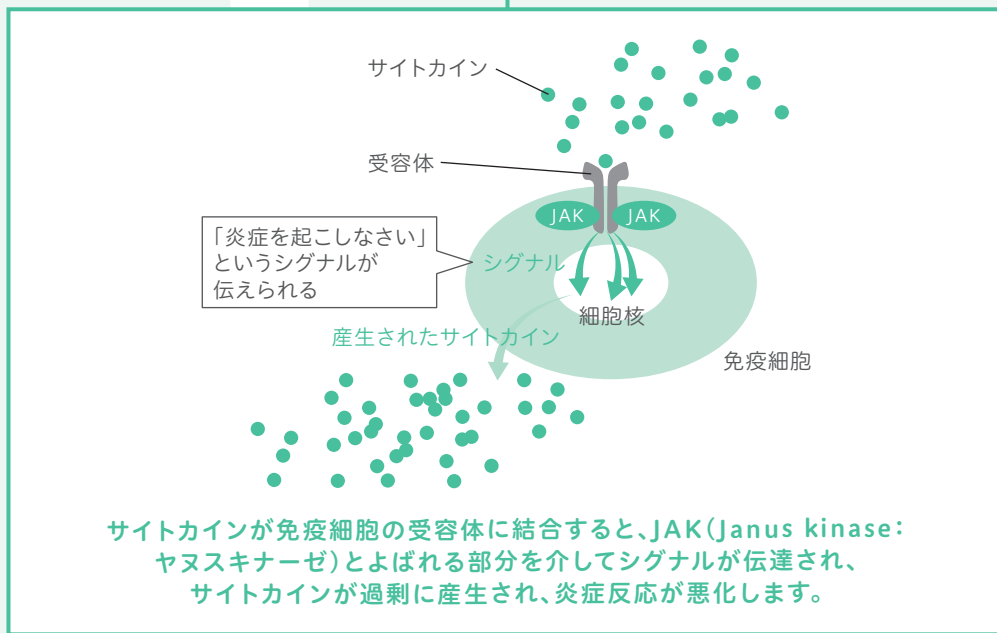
サイトカイン

受容体

JAK

JAK

「炎症を起こしなさい」というシグナルが伝えられる

シグナル

細胞核

産生されたサイトカイン

免疫細胞

サイトカインが免疫細胞の受容体に結合すると、JAK(Janus kinase:ヤヌスキナーゼ)とよばれる部分を介してシグナルが伝達され、サイトカインが過剰に産生され、炎症反応が悪化します。